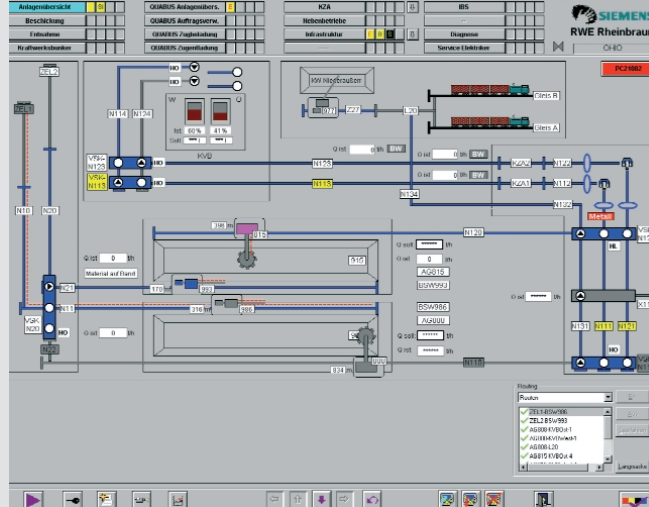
Anlagenübersicht
Beschickung
Entnahme
Kraftwerksbunker
QUABUS Anlagenübers.
QUABUS Auftragsverw.
QUABUS Zugbeladung
QUABUS Zugentladung
KZA
Nebenbetriebe
Infrastruktur
IBS
Diagnose
Service Elektriker
SIEMENS
RWE Rheinbraun
OHIO
PC21002
ZEL2
HO
HO
KW Niederaußem
Z27
L20
Gleis B
Gleis A
N114
N124
W
Ist 60 %
41 %
Soll
KVB
VSK N123
VSK N113
HO
HO
N123
N113
Q ist 0 t/h
BW
Q ist 0 t/h
BW
Q ist 0 t/h
BW
KZA2
KZA1
N122
N112
N134
N132
Metall
N10
N20
398 m
915
N120
VSK
HL
Q ist 0 t/h
Material auf Band
N21
170
993
Q ist ****** t/h
Q ist 0 t/h
AGB15
BSW993
BSW986
AG000
Q ist ****** t/h
N11
316 m
986
VSK N20
HO
Q ist 0 t/h
Q soll ****** t/h
Q ist ****** t/h
N131
N111
X11
924 m
N110
Routing
Routen
ZEL1-BSW986
ZEL2-BSW993
AG000-KVBOst-1
AG000-KVWest-1
AG000-L20
AG815-KVBOst-4
Langsame